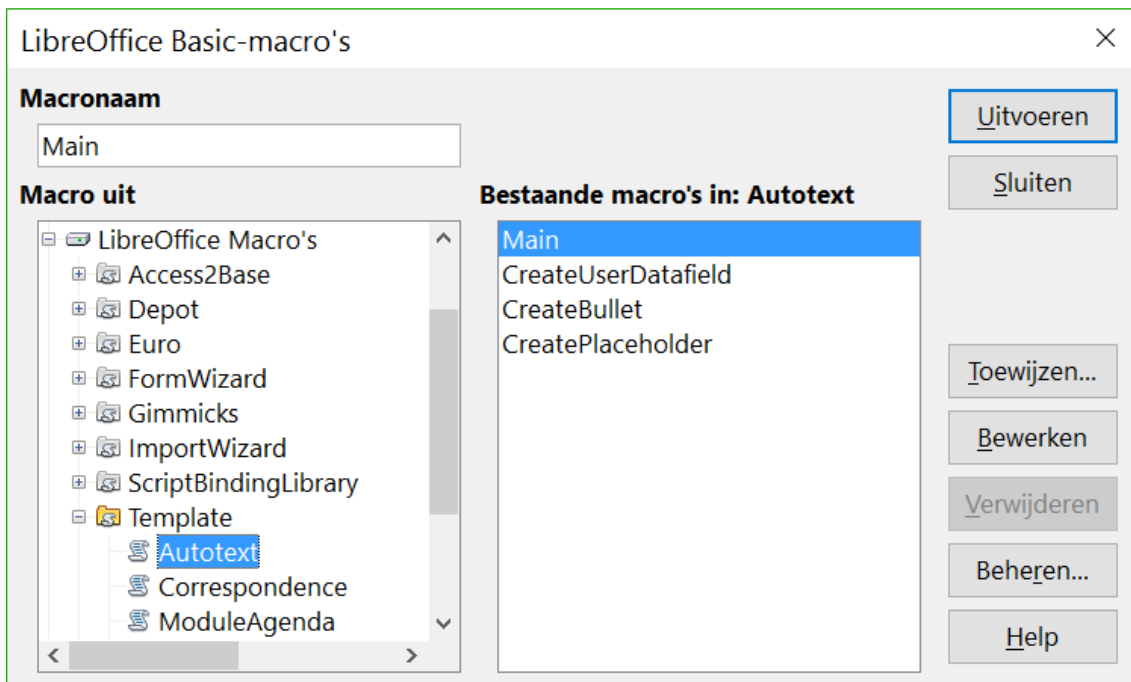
LibreOffice Basic-macro's

Macronaam

Main

Macro uit

LibreOffice Macro's
Access2Base
Depot
Euro
FormWizard
Gimmicks
ImportWizard
ScriptBindingLibrary
Template
Autotext
Correspondence
ModuleAgenda

Bestaande macro's in: Autotext

Main
CreateUserDatafield
CreateBullet
CreatePlaceholder

Uitvoeren
Sluiten
Toewijzen...
Bewerken
Verwijderen
Beheren...
Help